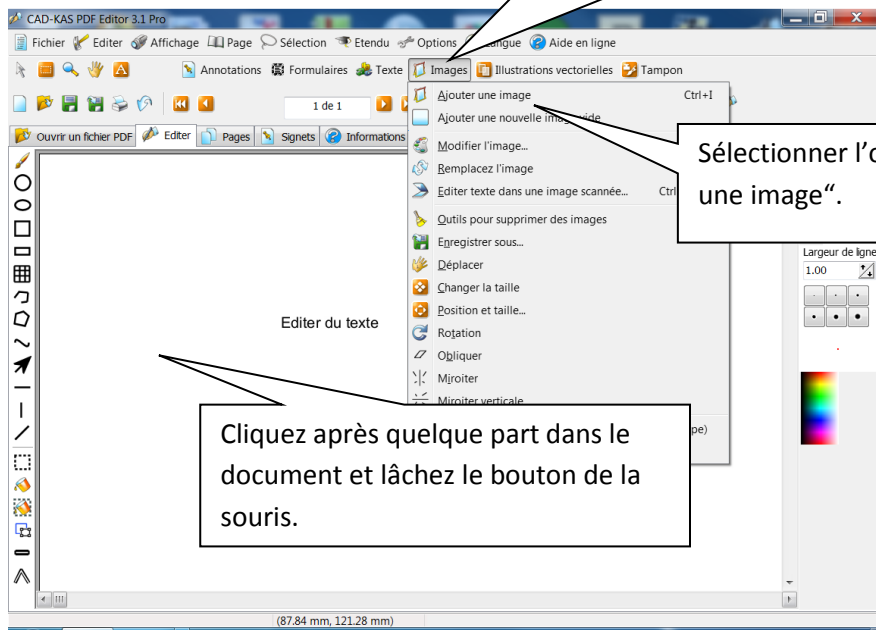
CAD-KAS PDF Editor 3.1 Pro

Fichier Editer Affichage Page Sélection Etendu Options Langue Aide en ligne

Annotations Formulaires Texte Images Illustrations vectorielles Tampon

1 de 1

Ouvrir un fichier PDF Editer Pages Signets Informations

Ajouter une image Ctrl+I
Ajouter une nouvelle image vide
Modifier l'image...
Remplacez l'image
Editer texte dans une image scannée... Ctrl
Outils pour supprimer des images
Enregistrer sous...
Déplacer
Changer la taille
Position et taille...
Rotation
Obliquer
Miroiter
Miroiter verticale

Sélectionner l'o une image".

Largeur de ligne
1.00

Editer du texte

Cliquez après quelque part dans le document et lâchez le bouton de la souris.

pe)

(87.84 mm, 121.28 mm)